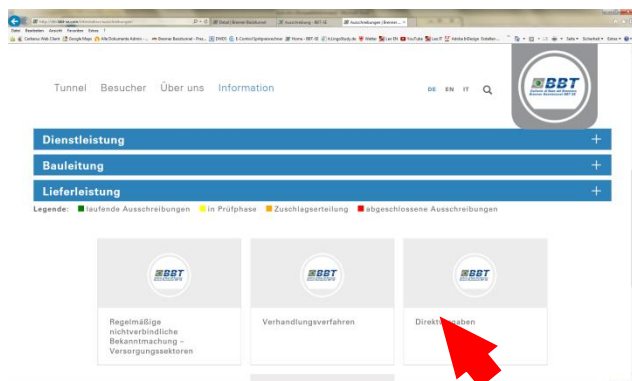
Datei Bearbeiten Ansicht Favoriten Extras ?

Zeitlos | Bremer Basistunnel
Ausschreibung - BBT-SE
Ausschreibungen | Brenner...

Tunnel Besucher Über uns Information

DE EN IT

BBT

Dienstleistung +

Bauleitung +

Lieferleistung +

Legende: laufende Ausschreibungen in Prüfphase Zuschlagserteilung abgeschlossene Ausschreibungen

BBT

Regelmäßige nichtverbindliche Bekanntmachung - Versorgungssektoren

BBT

Verhandlungsverfahren

BBT

Direkt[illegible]gaben